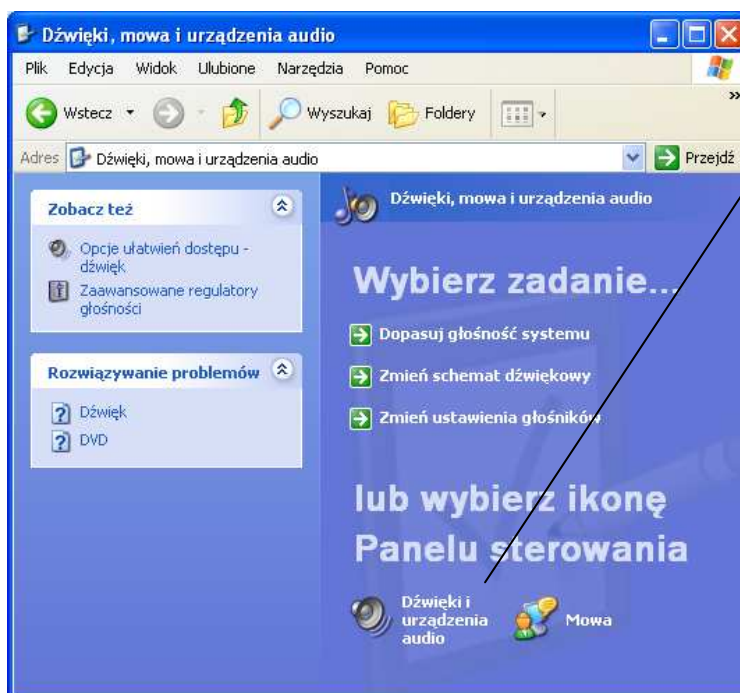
Dźwięki, mowa i urządzenia audio

Plik Edycja Widok Ulubione Narzędzia Pomoc

Wstecz Wyszukaj Foldery

Adres Dźwięki, mowa i urządzenia audio Przejdź

Zobacz też

Opcje ułatwień dostępu - dźwięk

Zaawansowane regulatory głośności

Rozwiązywanie problemów

Dźwięk

DVD

Dźwięki, mowa i urządzenia audio

Wybierz zadanie...

Dopasuj głośność systemu

Zmień schemat dźwiękowy

Zmień ustawienia głośników

lub wybierz ikonę Panelu sterowania

Dźwięki i urządzenia audio

Mowa